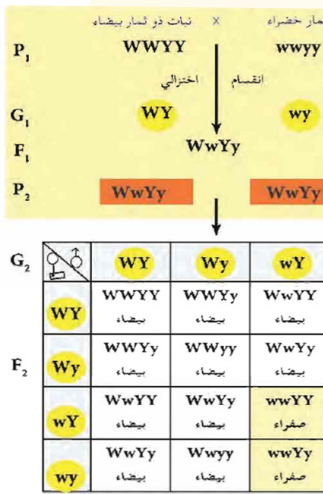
نبات ذو ثمار بيضاء × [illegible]مار خضراء
$P_1$ WWYY wwyy
انقسام اختزالي
$G_1$ WY wy
$F_1$ WwYy
$P_2$ WwYy WwYy

$G_2$

| | WY | Wy | wY |
|---|---|---|---|
| WY | WWYY بيضاء | WWYy بيضاء | WwYY بيضاء |
| Wy | WWYy بيضاء | WWyy بيضاء | WwYy بيضاء |
| wY | WwYY بيضاء | WwYy بيضاء | wwYY صفراء |
| wy | WwYy بيضاء | Wwyy بيضاء | wwYy صفراء |

$F_2$